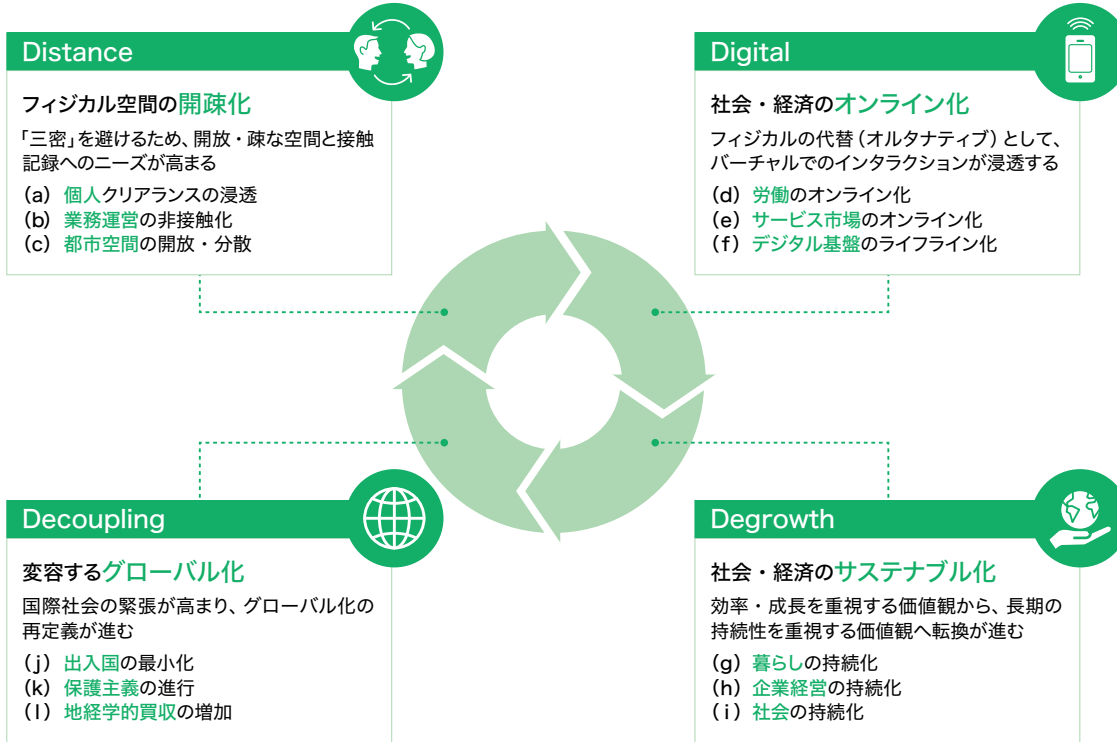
Distance

フィジカル空間の開疎化

「三密」を避けるため、開放・疎な空間と接触記録へのニーズが高まる

(a) 個人クリアランスの浸透
(b) 業務運営の非接触化
(c) 都市空間の開放・分散

Digital

社会・経済のオンライン化

フィジカルの代替（オルタナティブ）として、バーチャルでのインタラクションが浸透する

(d) 労働のオンライン化
(e) サービス市場のオンライン化
(f) デジタル基盤のライフライン化

Decoupling

変容するグローバル化

国際社会の緊張が高まり、グローバル化の再定義が進む

(j) 出入国の最小化
(k) 保護主義の進行
(l) 地経学的買収の増加

Degrowth

社会・経済のサステナブル化

効率・成長を重視する価値観から、長期の持続性を重視する価値観へ転換が進む

(g) 暮らしの持続化
(h) 企業経営の持続化
(i) 社会の持続化